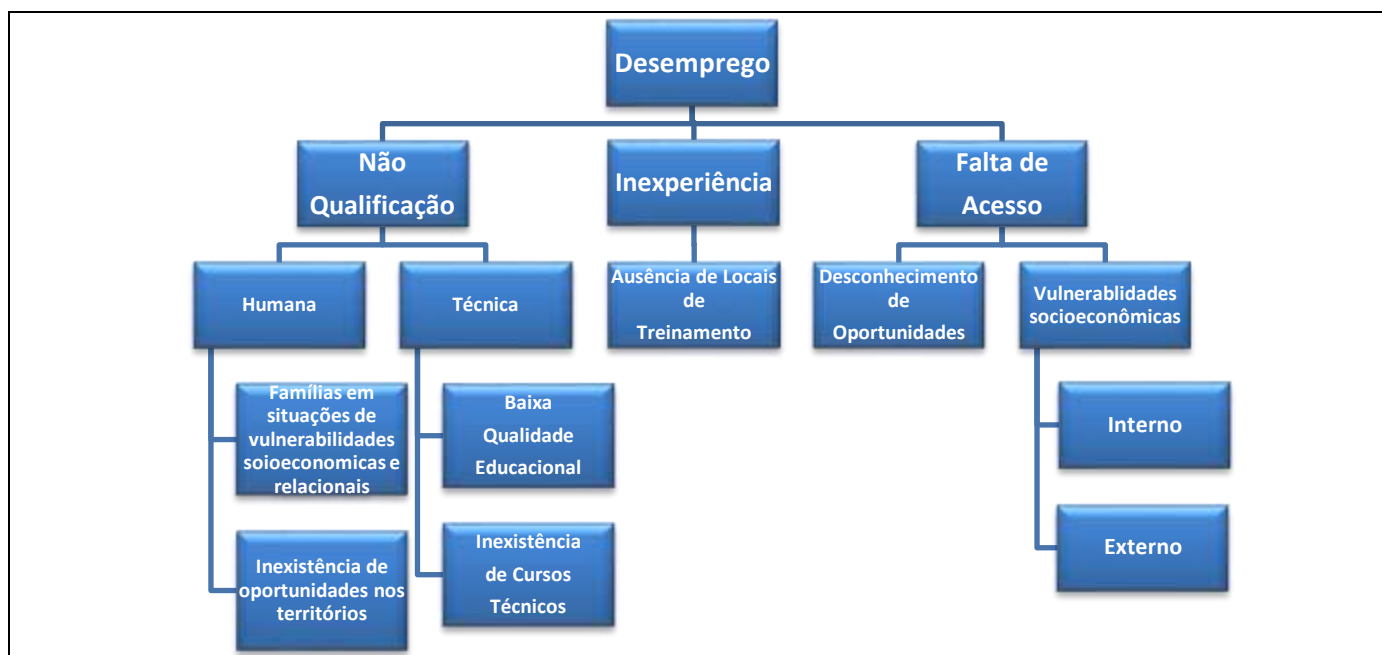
Desemprego

Não Qualificação

Inexperiência

Falta de Acesso

Humana

Técnica

Ausência de Locais de Treinamento

Desconhecimento de Oportunidades

Vulnerablidades socioeconômicas

Famílias em situações de vulnerabilidades soioeconomicas e relacionais

Inexistência de oportunidades nos territórios

Baixa Qualidade Educacional

Inexistência de Cursos Técnicos

Interno

Externo